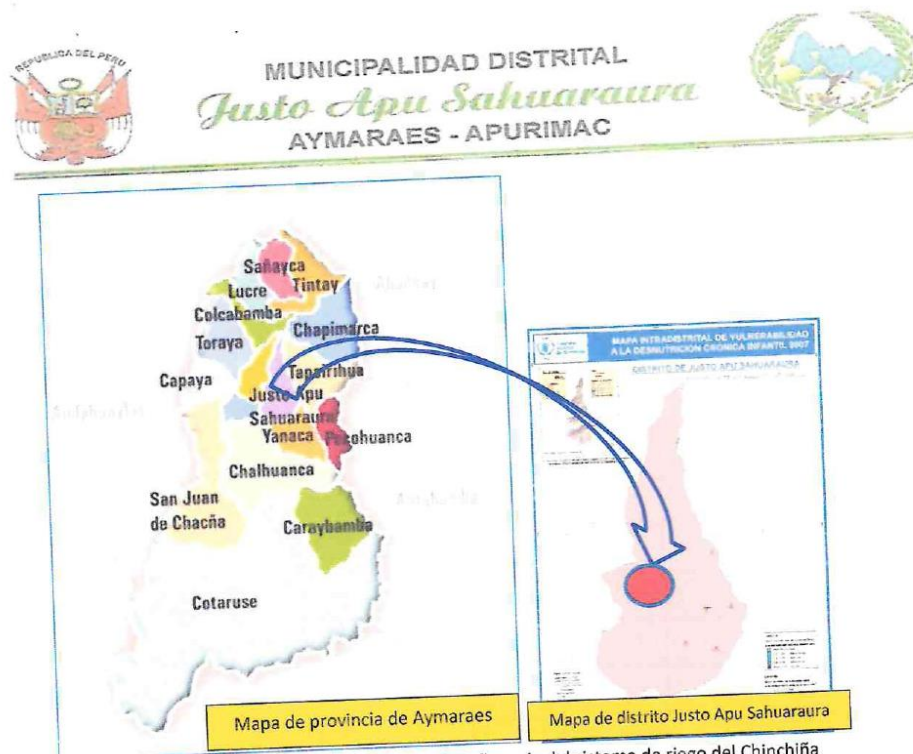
REPUBLICA DEL PERU

MUNICIPALIDAD DISTRITAL
Justo Apu Sahuaraura
AYMARAES - APURIMAC

Sañayca
Lucre
Tintay
Colcabamba
Chapimarca
Toraya
Capaya
Tapairihua
Justo Apu Sahuaraura
Yanaca
Pocohuanca
Chalhuanca
San Juan de Chacña
Caraybamba
Cotaruse

MAPA INTRADISTRITAL DE VULNERABILIDAD A LA DESNUTRICION CRONICA INFANTIL 2007
DISTRITO DE JUSTO APU SAHUARAURA

Mapa de provincia de Aymaraes
Mapa de distrito Justo Apu Sahuaraura

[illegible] del sistema de riego del Chinchiña